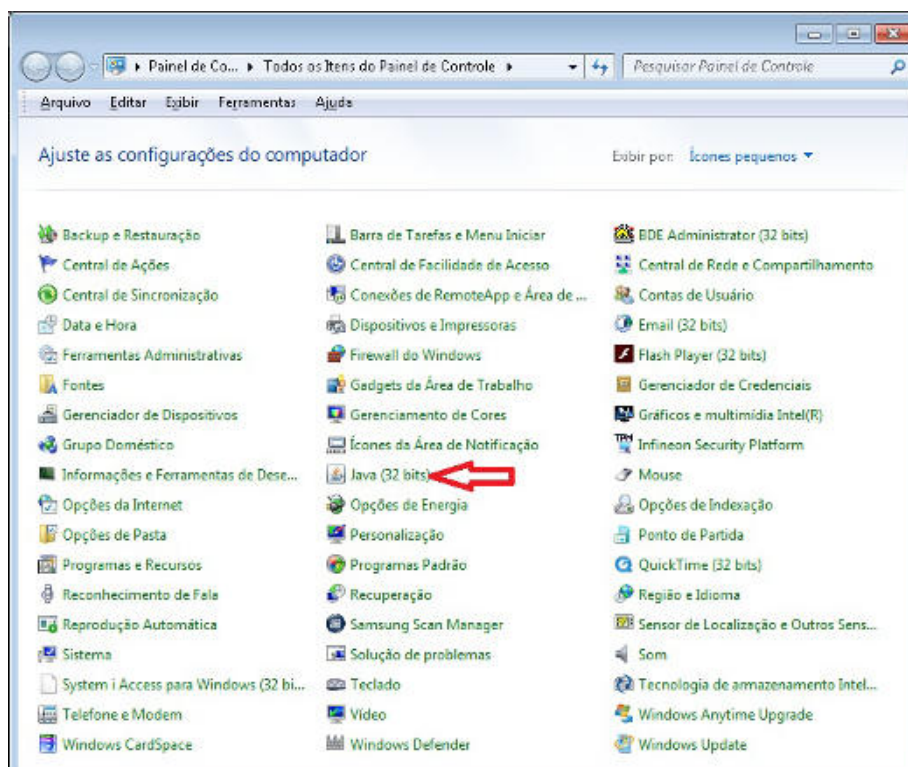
▸ Painel de Co... ▸ Todos os Itens do Painel de Controle ▸

Pesquisar Painel de Controle

Arquivo Editar Exibir Ferramentas Ajuda

Ajuste as configurações do computador

Exibir por: Ícones pequenos ▾

Backup e Restauração
Central de Ações
Central de Sincronização
Data e Hora
Ferramentas Administrativas
Fontes
Gerenciador de Dispositivos
Grupo Doméstico
Informações e Ferramentas de Dese...
Opções da Internet
Opções de Pasta
Programas e Recursos
Reconhecimento de Fala
Reprodução Automática
Sistema
System i Access para Windows (32 bi...
Telefone e Modem
Windows CardSpace

Barra de Tarefas e Menu Iniciar
Central de Facilidade de Acesso
Conexões de RemoteApp e Área de ...
Dispositivos e Impressoras
Firewall do Windows
Gadgets da Área de Trabalho
Gerenciamento de Cores
Ícones da Área de Notificação
Java (32 bits)
Opções de Energia
Personalização
Programas Padrão
Recuperação
Samsung Scan Manager
Solução de problemas
Teclado
Vídeo
Windows Defender

BDE Administrator (32 bits)
Central de Rede e Compartilhamento
Contas de Usuário
Email (32 bits)
Flash Player (32 bits)
Gerenciador de Credenciais
Gráficos e multimídia Intel(R)
Infineon Security Platform
Mouse
Opções de Indexação
Ponto de Partida
QuickTime (32 bits)
Região e Idioma
Sensor de Localização e Outros Sens...
Som
Tecnologia de armazenamento Intel...
Windows Anytime Upgrade
Windows Update